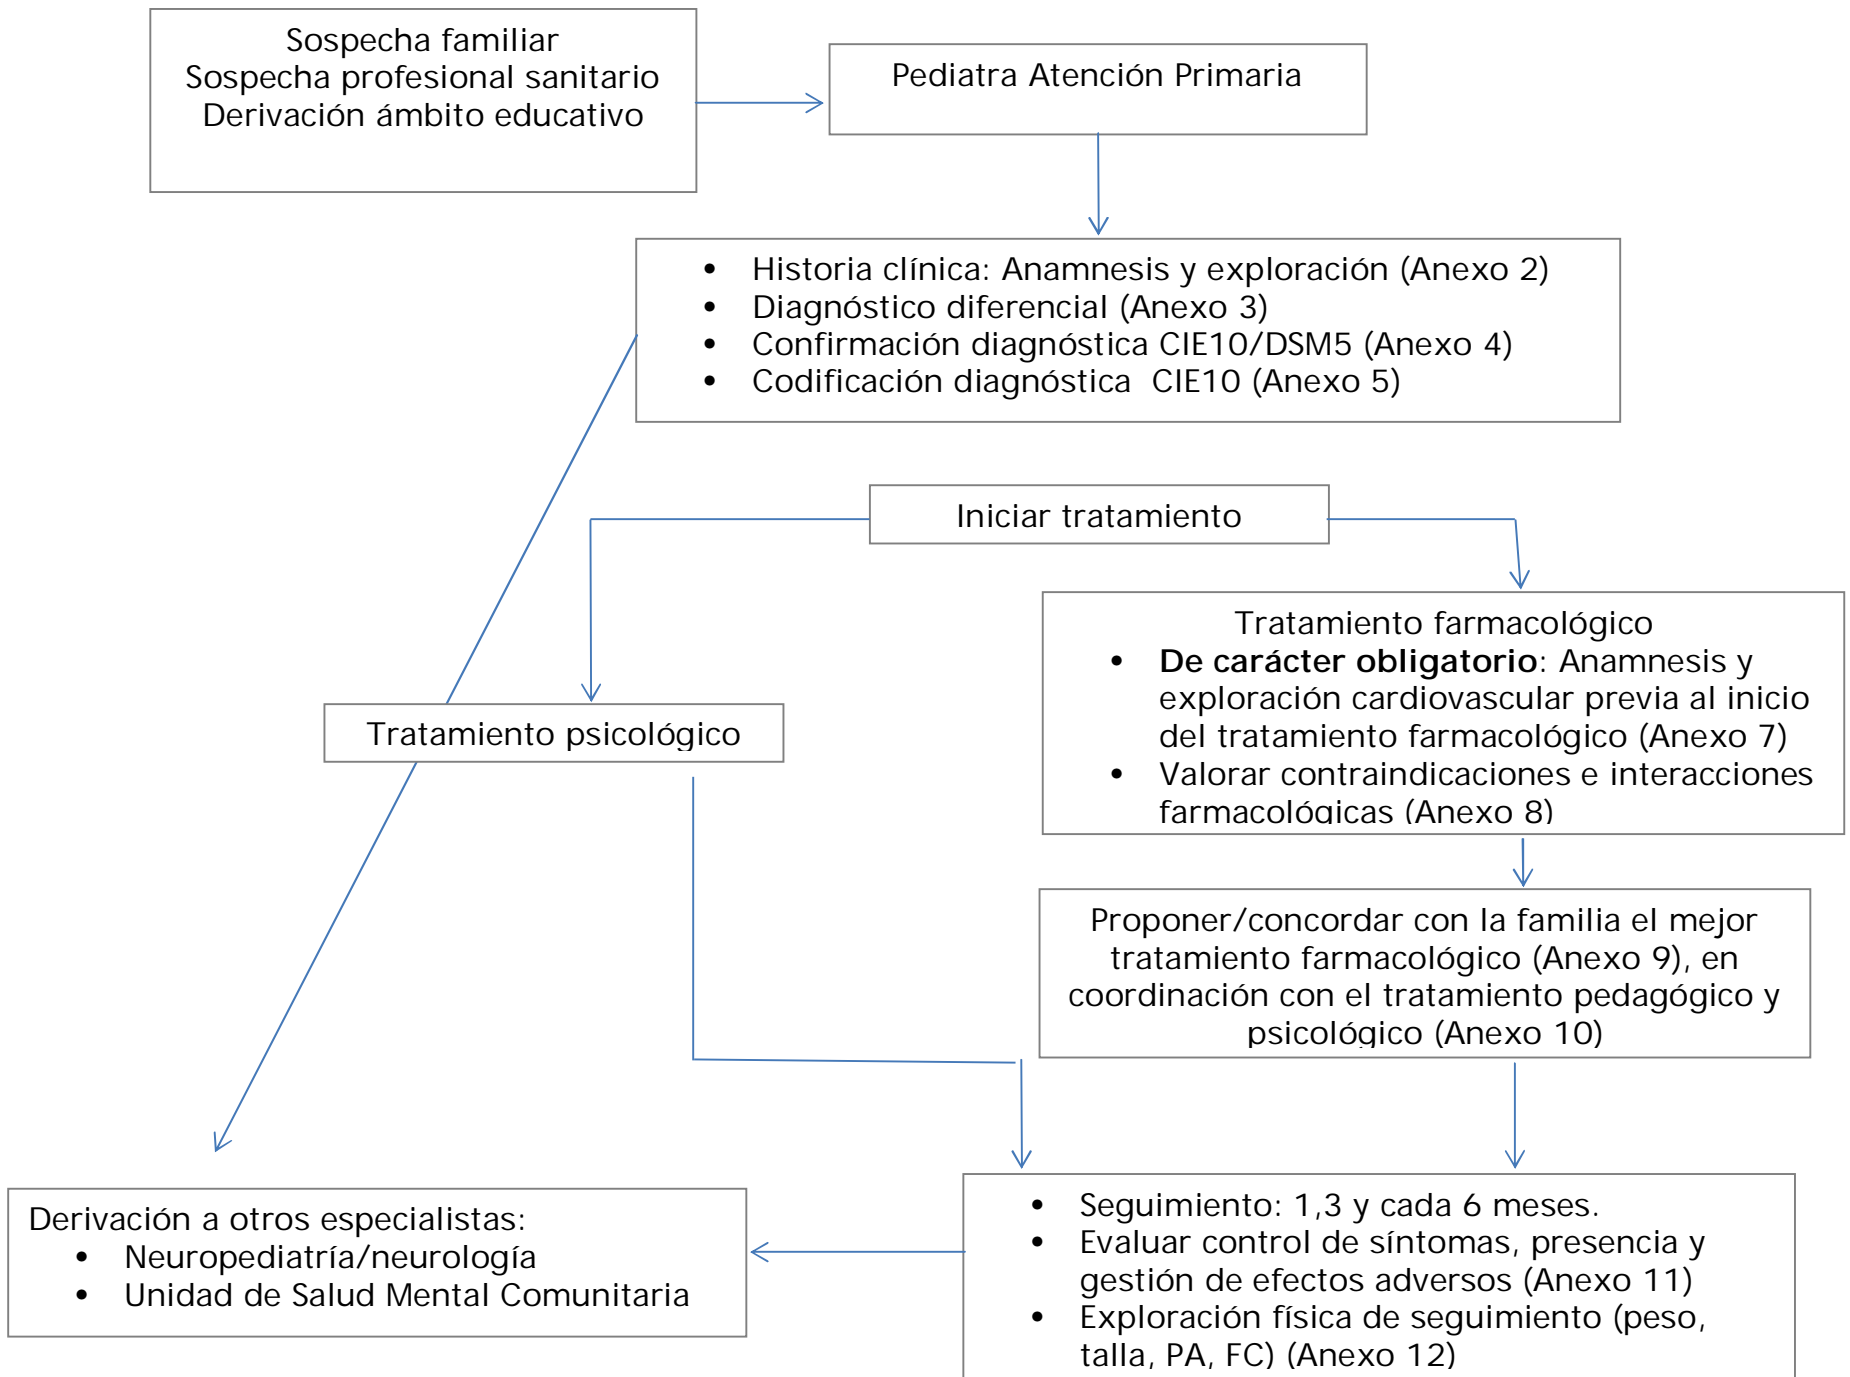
Sospecha familiar
Sospecha profesional sanitario
Derivación ámbito educativo

Pediatra Atención Primaria

- Historia clínica: Anamnesis y exploración (Anexo 2)
- Diagnóstico diferencial (Anexo 3)
- Confirmación diagnóstica CIE10/DSM5 (Anexo 4)
- Codificación diagnóstica CIE10 (Anexo 5)

Iniciar tratamiento

Tratamiento psicológico

Tratamiento farmacológico
- **De carácter obligatorio**: Anamnesis y exploración cardiovascular previa al inicio del tratamiento farmacológico (Anexo 7)
- Valorar contraindicaciones e interacciones farmacológicas (Anexo 8)

Proponer/concordar con la familia el mejor tratamiento farmacológico (Anexo 9), en coordinación con el tratamiento pedagógico y psicológico (Anexo 10)

Derivación a otros especialistas:
- Neuropediatría/neurología
- Unidad de Salud Mental Comunitaria

- Seguimiento: 1,3 y cada 6 meses.
- Evaluar control de síntomas, presencia y gestión de efectos adversos (Anexo 11)
- Exploración física de seguimiento (peso, talla, PA, FC) (Anexo 12)